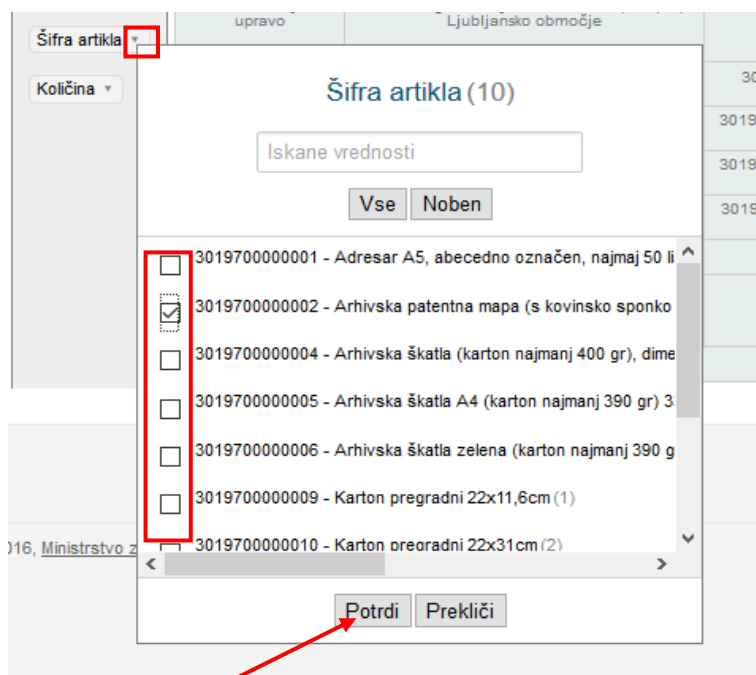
Šifra artikla ▾

Količina ▾

upravo

Ljubljansko območje

30

3019

3019

3019

Šifra artikla (10)

Iskane vrednosti

Vse Noben

3019700000001 - Adresar A5, abecedno označen, najmaj 50 li

3019700000002 - Arhivska patentna mapa (s kovinsko sponko

3019700000004 - Arhivska škatla (karton najmanj 400 gr), dime

3019700000005 - Arhivska škatla A4 (karton najmanj 390 gr) 3

3019700000006 - Arhivska škatla zelena (karton najmanj 390 g

3019700000009 - Karton pregradni 22x11,6cm (1)

3019700000010 - Karton pregradni 22x31cm (2)

016, Ministrstvo z

Potrdi Prekliči